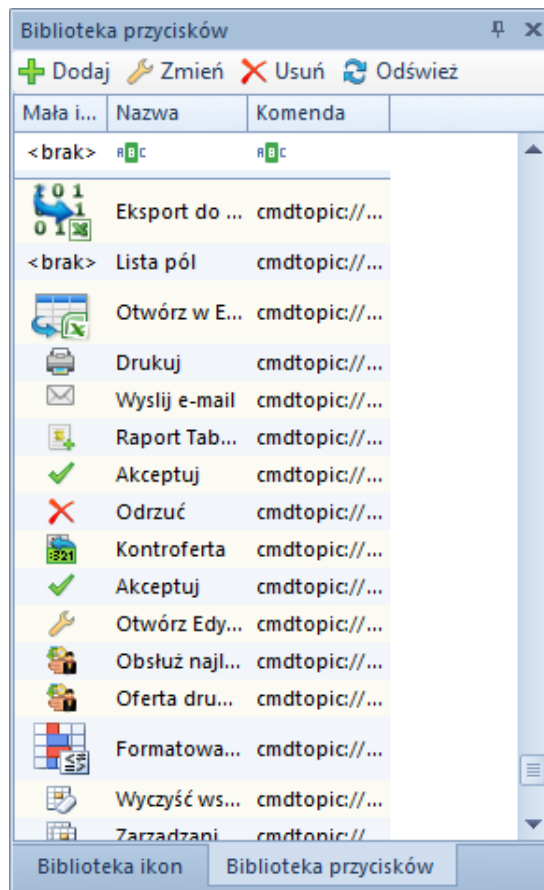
Biblioteka przycisków

Dodaj  Zmień  Usuń  Odśwież

| Mała i... | Nazwa | Komenda |
|---|---|---|
| <brak> | ABC | ABC |
| | Eksport do ... | cmdtopic://... |
| <brak> | Lista pól | cmdtopic://... |
| | Otwórz w E... | cmdtopic://... |
| | Drukuj | cmdtopic://... |
| | Wyslij e-mail | cmdtopic://... |
| | Raport Tab... | cmdtopic://... |
| | Akceptuj | cmdtopic://... |
| | Odrzuć | cmdtopic://... |
| | Kontroferta | cmdtopic://... |
| | Akceptuj | cmdtopic://... |
| | Otwórz Edy... | cmdtopic://... |
| | Obsłuż najl... | cmdtopic://... |
| | Oferta dru... | cmdtopic://... |
| | Formatowa... | cmdtopic://... |
| | Wyczyść ws... | cmdtopic://... |
| | Zarzadzani... | cmdtopic://... |

Biblioteka ikon  Biblioteka przycisków